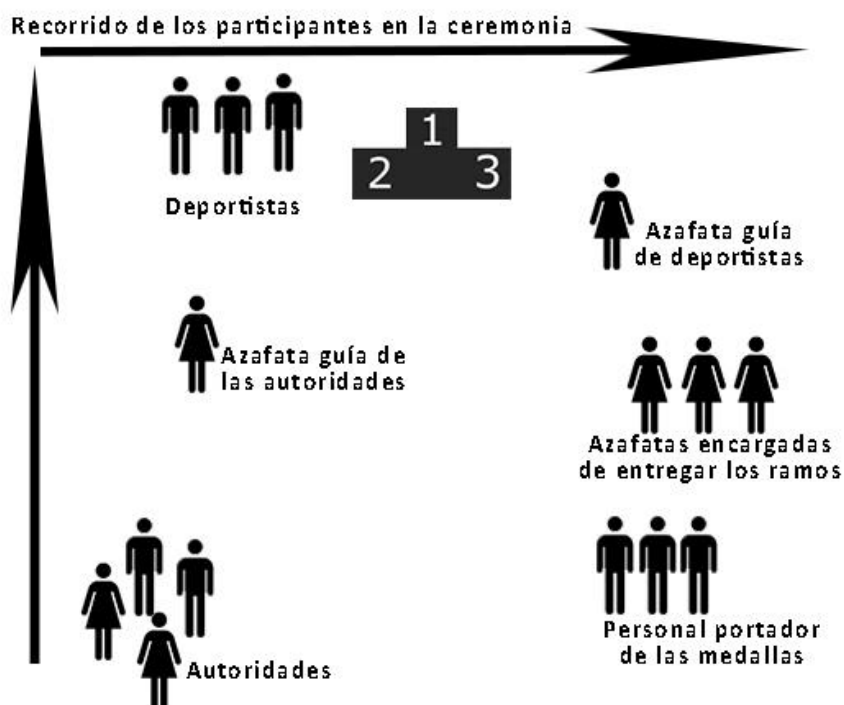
Recorrido de los participantes en la ceremonia

Deportistas

1
2
3

Azafata guía de deportistas

Azafata guía de las autoridades

Azafatas encargadas de entregar los ramos

Personal portador de las medallas

Autoridades